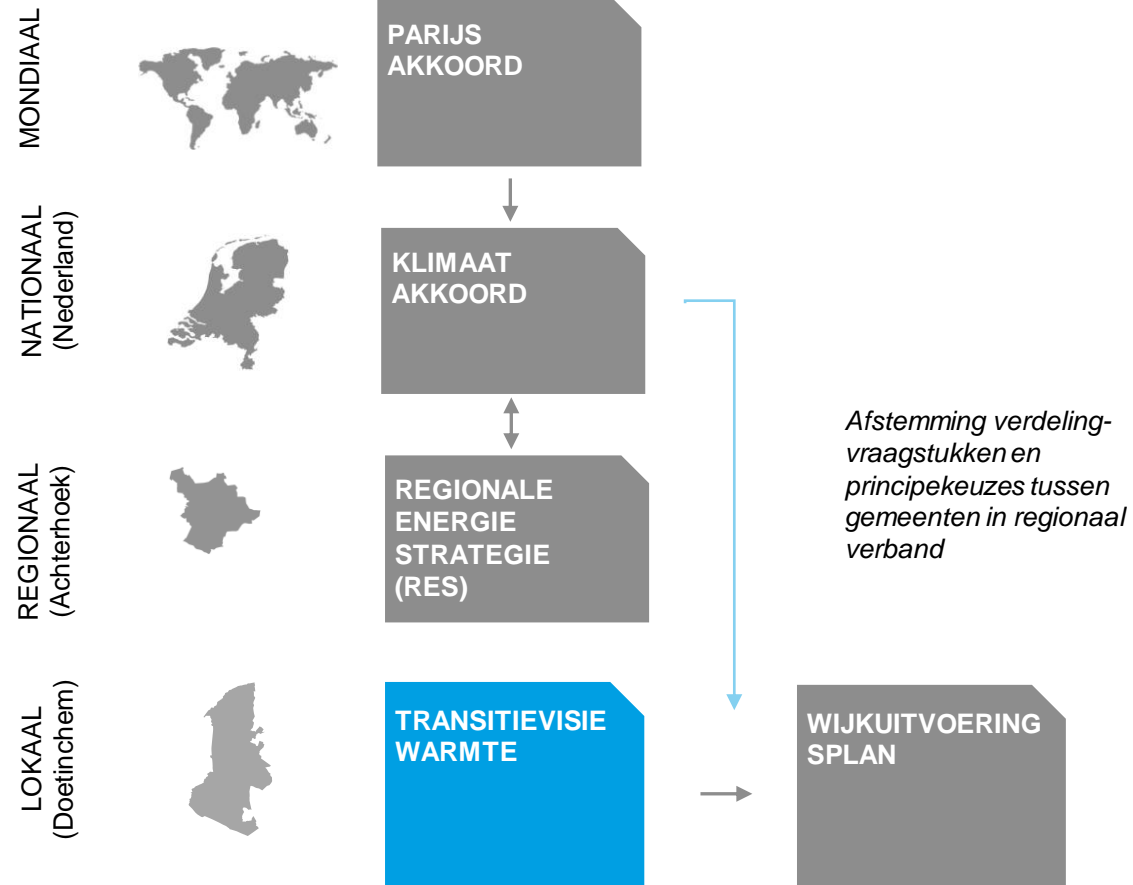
MONDIAAL

PARIJS AKKOORD

NATIONAAL (Nederland)

KLIMAAT AKKOORD

REGIONAAL (Achterhoek)

REGIONALE ENERGIE STRATEGIE (RES)

Afstemming verdeling-vraagstukken en principekeuzes tussen gemeenten in regionaal verband

LOKAAL (Doetinchem)

TRANSITIEVISIE WARMTE

WIJKUITVOERING SPLAN